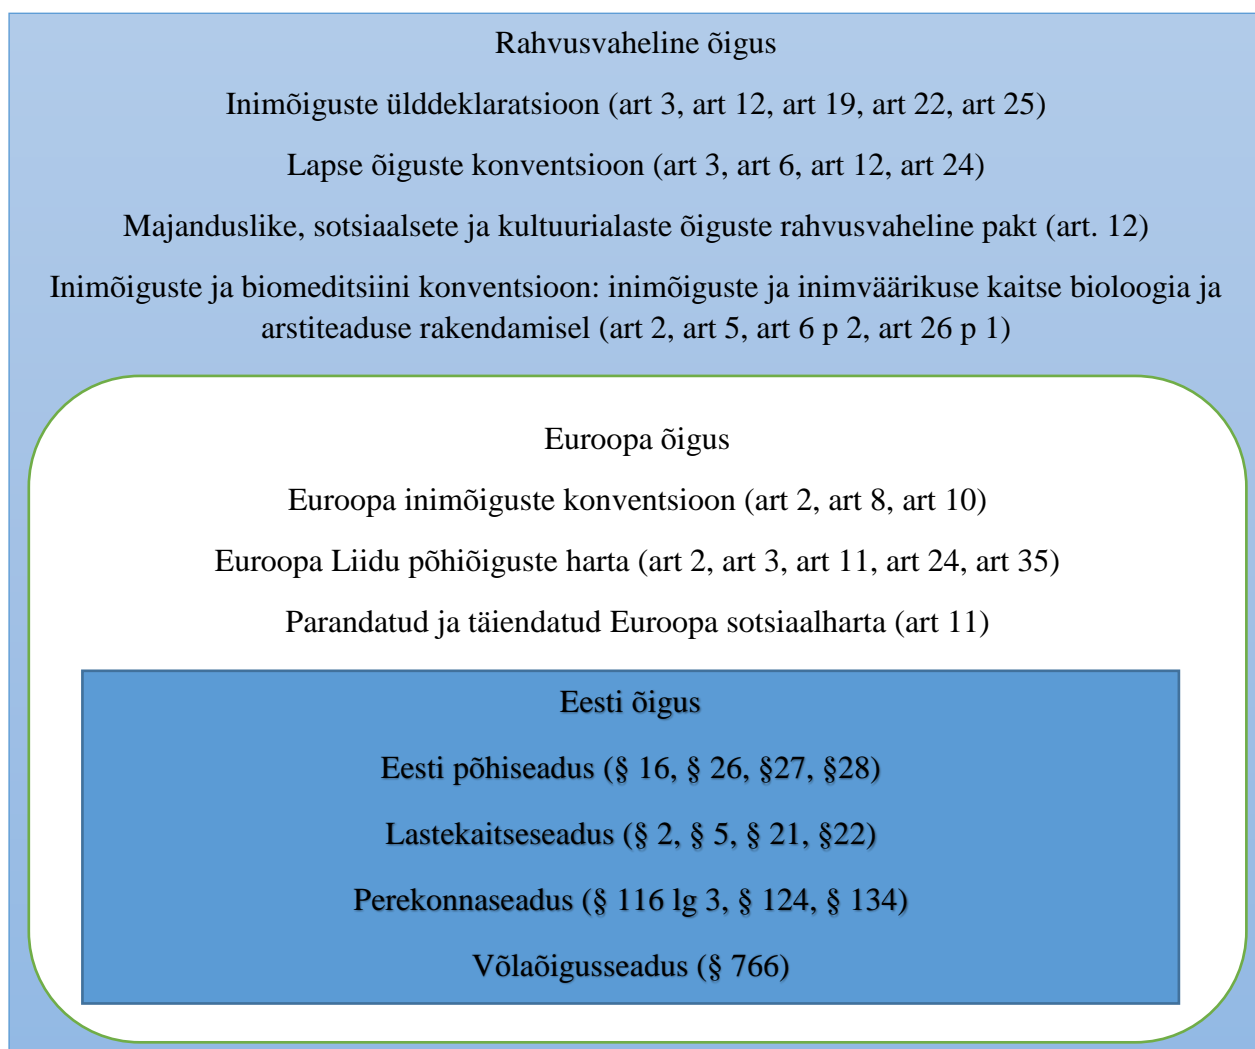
Rahvusvaheline õigus

Inimõiguste ülddeklaratsioon (art 3, art 12, art 19, art 22, art 25)

Lapse õiguste konventsioon (art 3, art 6, art 12, art 24)

Majanduslike, sotsiaalsete ja kultuurialaste õiguste rahvusvaheline pakt (art. 12)

Inimõiguste ja biomeditsiini konventsioon: inimõiguste ja inimväärikuse kaitse bioloogia ja arstiteaduse rakendamisel (art 2, art 5, art 6 p 2, art 26 p 1)

Euroopa õigus

Euroopa inimõiguste konventsioon (art 2, art 8, art 10)

Euroopa Liidu põhiõiguste harta (art 2, art 3, art 11, art 24, art 35)

Parandatud ja täiendatud Euroopa sotsiaalharta (art 11)

Eesti õigus

Eesti põhiseadus (§ 16, § 26, §27, §28)

Lastekaitseseadus (§ 2, § 5, § 21, §22)

Perekonnaseadus (§ 116 lg 3, § 124, § 134)

Võlaõigusseadus (§ 766)